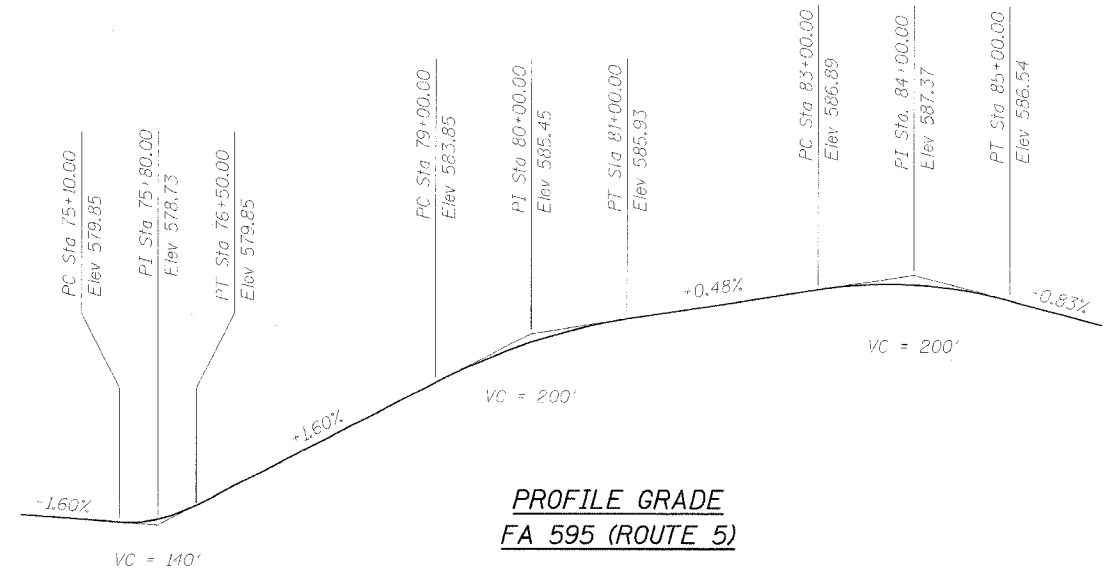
PC Sta 75+10.00
Elev 579.85

PI Sta 75+80.00
Elev 578.73

PT Sta 76+50.00
Elev 579.85

PC Sta 79+00.00
Elev 583.85

PI Sta 80+00.00
Elev 585.45

PT Sta 81+00.00
Elev 585.93

PC Sta 83+00.00
Elev 586.89

PI Sta. 84+00.00
Elev 587.37

PT Sta 85+00.00
Elev 586.54

-1.60%

VC = 140'

+1.60%

VC = 200'

+0.48%

VC = 200'

-0.83%

PROFILE GRADE
FA 595 (ROUTE 5)